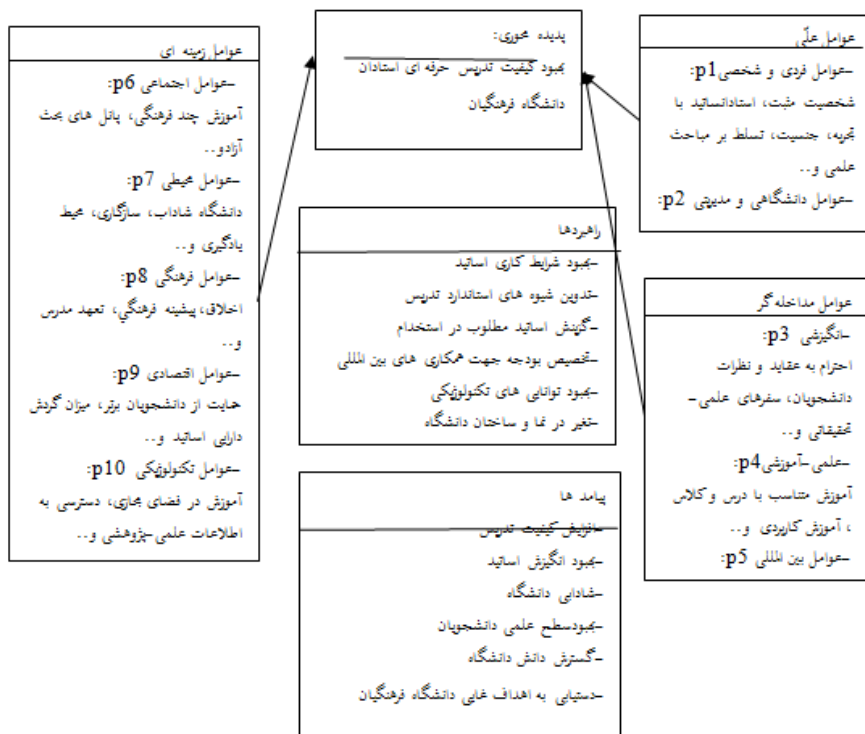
پدیده محوری:
بهبود کیفیت تدریس حرفه ای استادان دانشگاه فرهنگیان

عوامل علّی
-عوامل فردی و شخصی p1:
شخصیت مثبت، استاداساتید با تجربه، جنسیت، تسلط بر مباحث علمی و..
-عوامل دانشگاهی و مدیریتی p2:

عوامل زمینه ای
-عوامل اجتماعی p6:
آموزش چند فرهنگی، پانل های بحث آزادو..
-عوامل محیطی p7:
دانشگاه شاداب، سازگاری، محیط یادگیری و..
-عوامل فرهنگی p8:
اخلاق، پیشینه فرهنگی، تعهد مدرس و..
-عوامل اقتصادی p9:
حمایت از دانشجویان برتر، میزان گردش دارایی اساتید و..
-عوامل تکنولوژیکی p10:
آموزش در فضای مجازی، دسترسی به اطلاعات علمی-پژوهشی و..

راهبردها
-بهبود شرایط کاری اساتید
-تدوین شیوه های استاندارد تدریس
-گزینش اساتید مطلوب در استخدام
-تخصیص بودجه جهت همکاری های بین المللی
-بهبود توانایی های تکنولوژیکی
-تغیر در نما و ساختمان دانشگاه

عوامل مداخله گر
-انگیزشی p3:
احترام به عقاید و نظرات دانشجویان، سفرهای علمی-تحقیقاتی و..
-علمی-آموزشی p4:
آموزش متناسب با درس و کلاس ، آموزش کاربردی و..
-عوامل بین المللی p5:

پیامد ها
-افزایش کیفیت تدریس
-بهبود انگیزش اساتید
-شادابی دانشگاه
-بهبودسطح علمی دانشجویان
-گسترش دانش دانشگاه
-دستیابی به اهداف غایی دانشگاه فرهنگیان